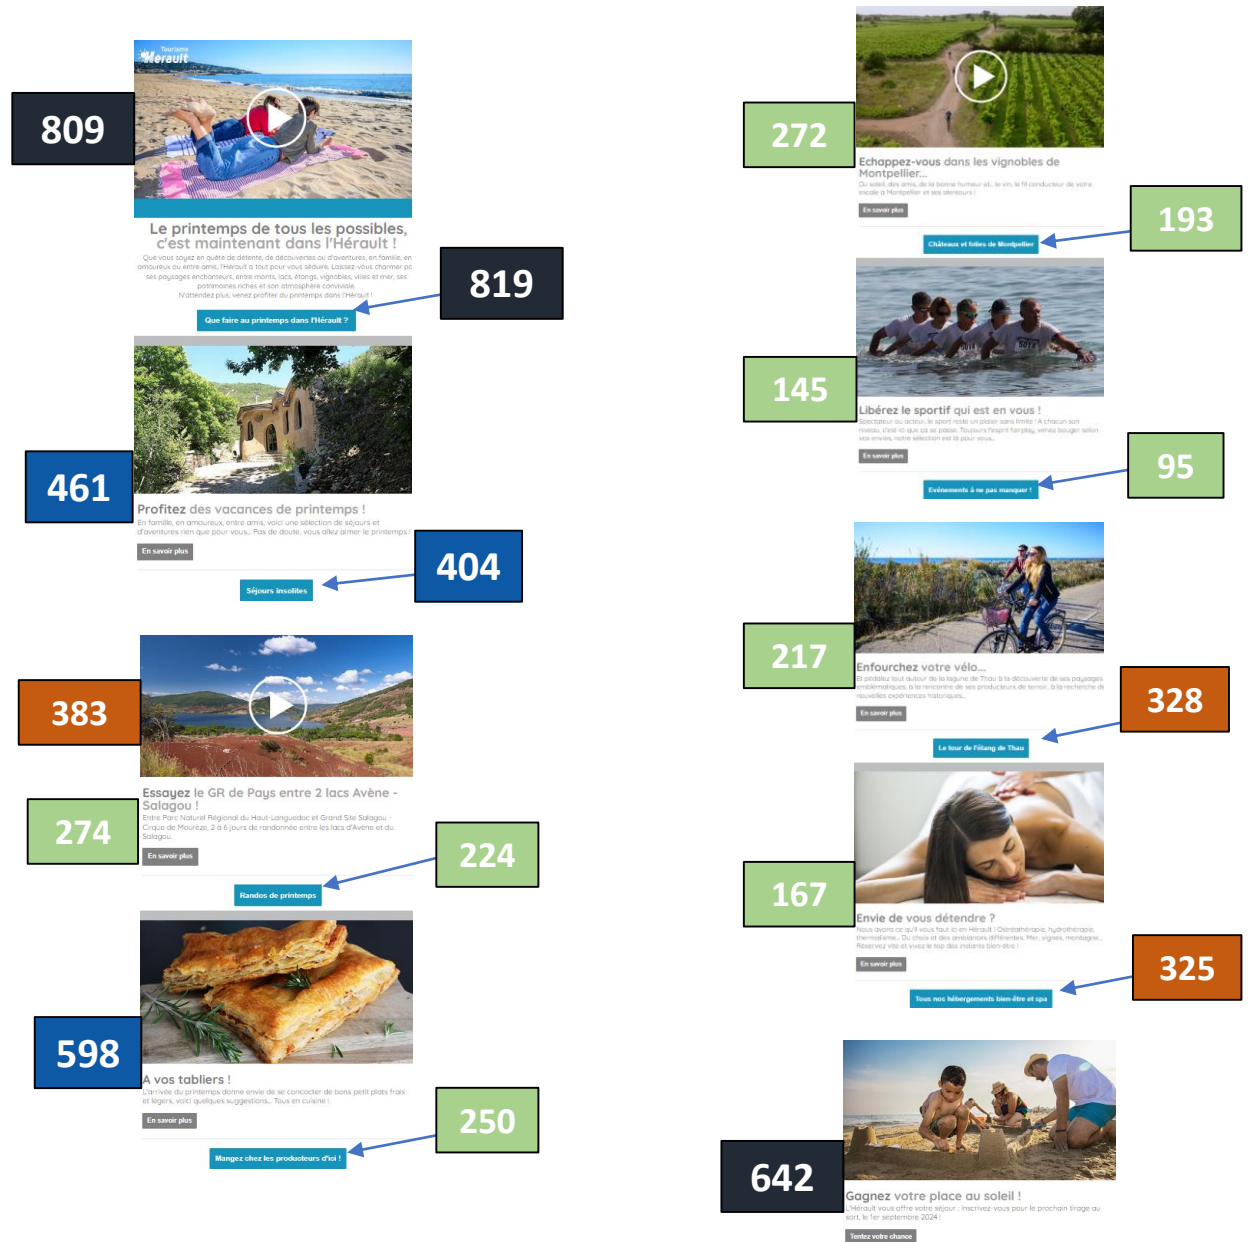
Tourisme Hérault

809

Le printemps de tous les possibles, c'est maintenant dans l'Hérault !

Que vous soyez en quête de détente, de découvertes ou d'aventures, en famille, en amoureux ou entre amis, l'Hérault a tout pour vous séduire. Laissez-vous charmer par ses paysages enchanteurs, entre monts, lacs, étangs, vignobles, villes et mer, ses patrimoines riches et son atmosphère conviviale. N'attendez plus, venez profiter du printemps dans l'Hérault !

Que faire au printemps dans l'Hérault ?

819

461

Profitez des vacances de printemps !

En famille, en amoureux, entre amis, voici une sélection de séjours et d'aventures rien que pour vous... Pas de doute, vous allez aimer le printemps !

En savoir plus

Séjours insolites

404

383

Essayez le GR de Pays entre 2 lacs Avène - Salagou !

Entre Parc Naturel Régional du Haut-Languedoc et Grand Site Salagou - Cirque de Mourèze, 2 à 6 jours de randonnée entre les lacs d'Avène et du Salagou.

274

En savoir plus

224

Randos de printemps

598

A vos tabliers !

L'arrivée du printemps donne envie de se concocter de bons petit plats frais et légers, voici quelques suggestions... Tous en cuisine !

En savoir plus

250

Mangez chez les producteurs d'ici !

272

Echappez-vous dans les vignobles de Montpellier...

Du soleil, des amis, de la bonne humeur et... le vin, le fil conducteur de votre escale à Montpellier et ses alentours !

En savoir plus

193

Châteaux et folies de Montpellier

145

Libérez le sportif qui est en vous !

Spectateur ou acteur, le sport reste un plaisir sans limite ! A chacun son niveau, c'est ici que ça se passe. Toujours l'esprit fair play, venez bouger selon vos envies, notre sélection est là pour vous...

En savoir plus

95

Evénements à ne pas manquer !

217

Enfourchez votre vélo...

Et pédalez tout autour de la lagune de Thau à la découverte de ses paysages emblématiques, à la rencontre de ses producteurs de terroir, à la recherche de nouvelles expériences historiques...

En savoir plus

328

Le tour de l'étang de Thau

167

Envie de vous détendre ?

Nous avons ce qu'il vous faut ici en Hérault ! Ostéothérapie, hydrothérapie, thermalisme... Du choix et des ambiances différentes. Mer, vignes, montagne... Réservez vite et vivez le top des instants bien-être !

En savoir plus

325

Tous nos hébergements bien-être et spa

642

Gagnez votre place au soleil !

L'Hérault vous offre votre séjour : inscrivez-vous pour le prochain tirage au sort, le 1er septembre 2024 !

Tentez votre chance